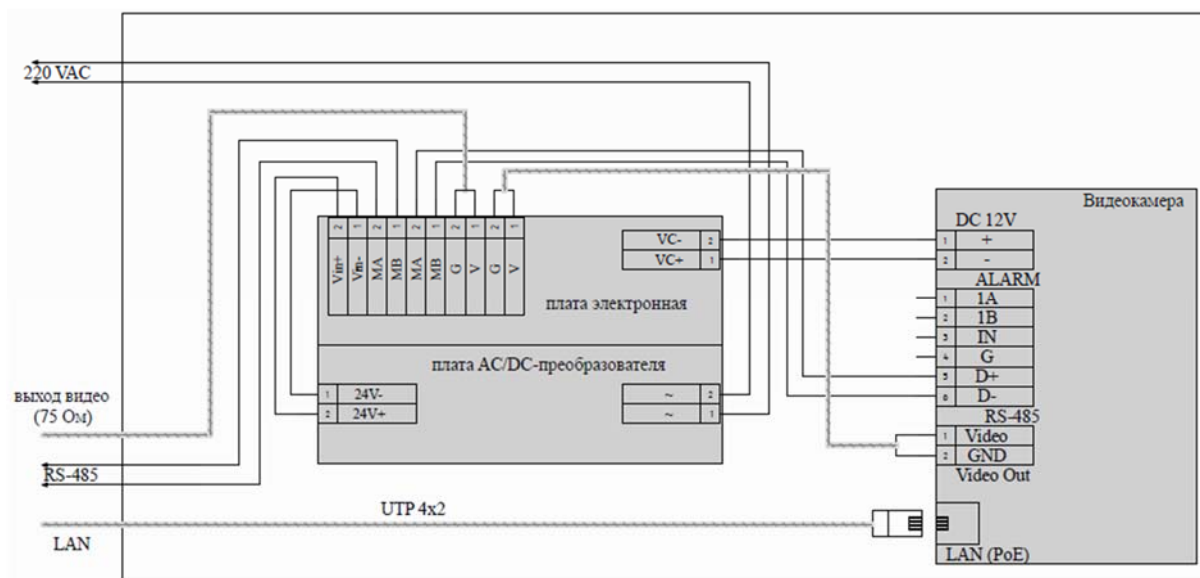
220 VAC

| 2 | 1 | 2 | 1 | 2 | 1 | 2 | 1 | 2 | 1 |
|---|---|---|---|---|---|---|---|---|---|
| Vin+ | Vin- | MA | MB | MA | MB | G | V | G | V |

VC- 2
VC+ 1

плата электронная

плата AC/DC-преобразователя

1 24V-
2 24V+

~ 2
~ 1

выход видео (75 Ом)

RS-485

UTP 4x2

LAN

Видеокамера

DC 12V
1 +
2 -
ALARM
1 1A
2 1B
3 IN
4 G
5 D+
6 D-
RS-485
1 Video
2 GND
Video Out

LAN (PoE)